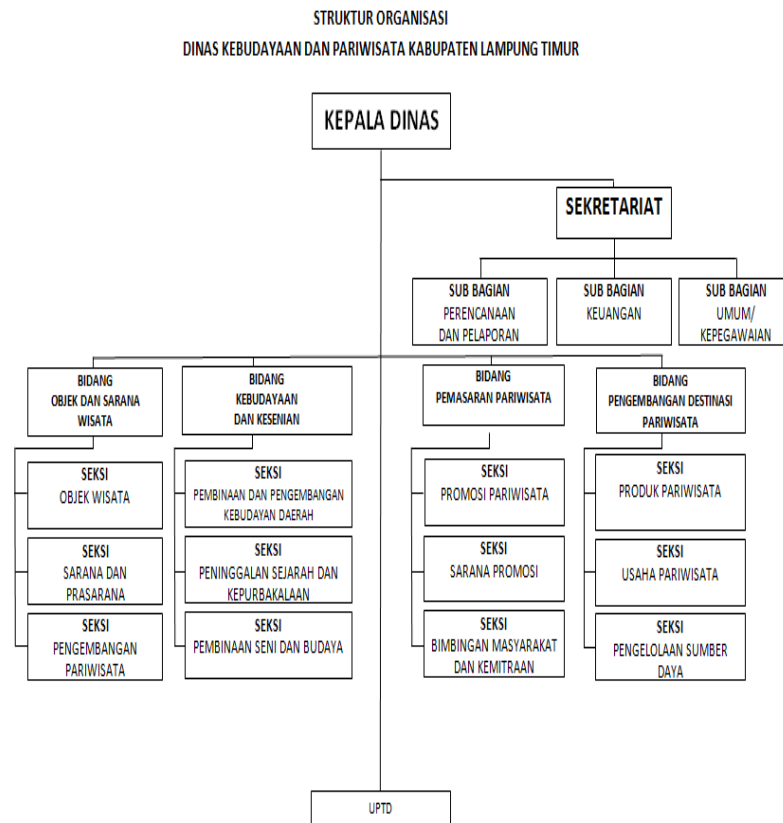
STRUKTUR ORGANISASI
DINAS KEBUDAYAAN DAN PARIWISATA KABUPATEN LAMPUNG TIMUR

KEPALA DINAS

SEKRETARIAT

SUB BAGIAN PERENCANAAN DAN PELAPORAN

SUB BAGIAN KEUANGAN

SUB BAGIAN UMUM/ KEPEGAWAIAN

BIDANG OBJEK DAN SARANA WISATA

SEKSI OBJEK WISATA

SEKSI SARANA DAN PRASARANA

SEKSI PENGEMBANGAN PARIWISATA

BIDANG KEBUDAYAAN DAN KESENIAN

SEKSI PEMBINAAN DAN PENGEMBANGAN KEBUDAYAN DAERAH

SEKSI PENINGGALAN SEJARAH DAN KEPURBAKALAAN

SEKSI PEMBINAAN SENI DAN BUDAYA

BIDANG PEMASARAN PARIWISATA

SEKSI PROMOSI PARIWISATA

SEKSI SARANA PROMOSI

SEKSI BIMBINGAN MASYARAKAT DAN KEMITRAAN

BIDANG PENGEMBANGAN DESTINASI PARIWISATA

SEKSI PRODUK PARIWISATA

SEKSI USAHA PARIWISATA

SEKSI PENGELOLAAN SUMBER DAYA

UPTD